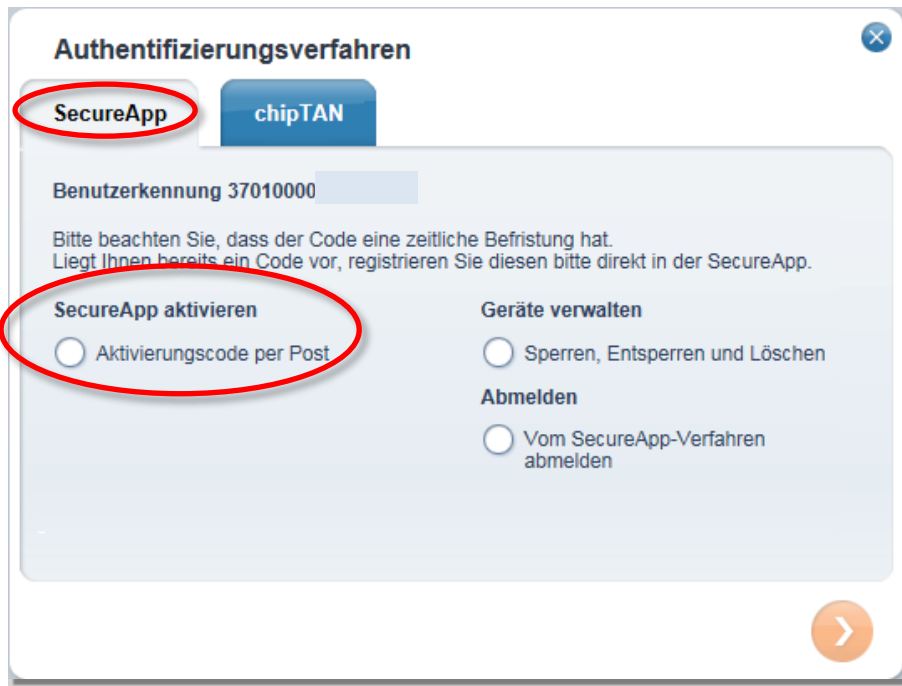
Authentifizierungsverfahren

SecureApp

chipTAN

Benutzerkennung 37010000

Bitte beachten Sie, dass der Code eine zeitliche Befristung hat.
Liegt Ihnen bereits ein Code vor, registrieren Sie diesen bitte direkt in der SecureApp.

SecureApp aktivieren

Aktivierungscode per Post

Geräte verwalten

Sperren, Entsperren und Löschen

Abmelden

Vom SecureApp-Verfahren abmelden